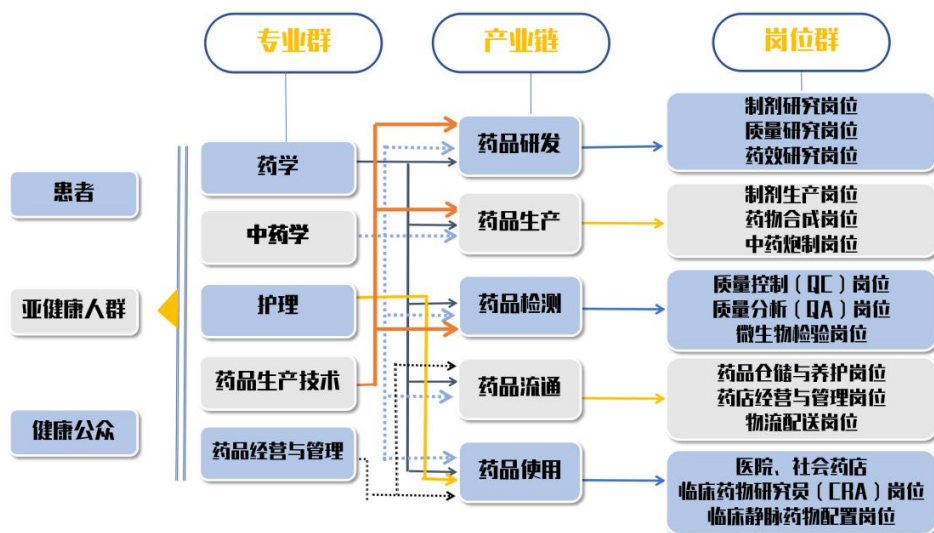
专业群
产业链
岗位群

患者
亚健康人群
健康公众

药学
中药学
护理
药品生产技术
药品经营与管理

药品研发
药品生产
药品检测
药品流通
药品使用

制剂研究岗位
质量研究岗位
药效研究岗位

制剂生产岗位
药物合成岗位
中药炮制岗位

质量控制（QC）岗位
质量分析（QA）岗位
微生物检验岗位

药品仓储与养护岗位
药店经营与管理岗位
物流配送岗位

医院、社会药店
临床药物研究员（CRA）岗位
临床静脉药物配置岗位